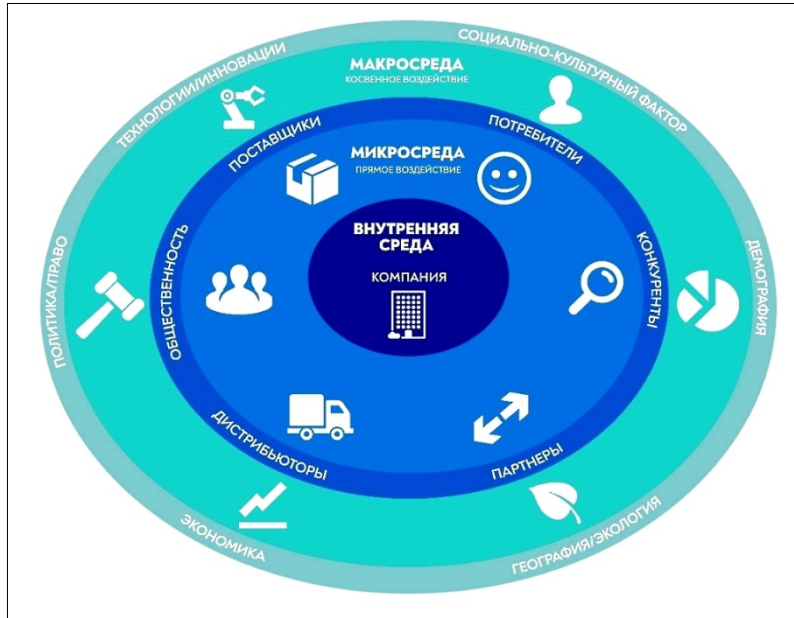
ТЕХНОЛОГИИ/ИННОВАЦИИ
МАКРОСРЕДА
КОСВЕННОЕ ВОЗДЕЙСТВИЕ
СОЦИАЛЬНО-КУЛЬТУРНЫЙ ФАКТОР

ПОСТАВЩИКИ
МИКРОСРЕДА
ПРЯМОЕ ВОЗДЕЙСТВИЕ
ПОТРЕБИТЕЛИ

ВНУТРЕННЯЯ СРЕДА
КОМПАНИЯ

ПОЛИТИКА/ПРАВО
ОБЩЕСТВЕННОСТЬ
КОНКУРЕНТЫ
ДЕМОГРАФИЯ

ДИСТРИБЬЮТОРЫ
ПАРТНЕРЫ

ЭКОНОМИКА
ГЕОГРАФИЯ/ЭКОЛОГИЯ